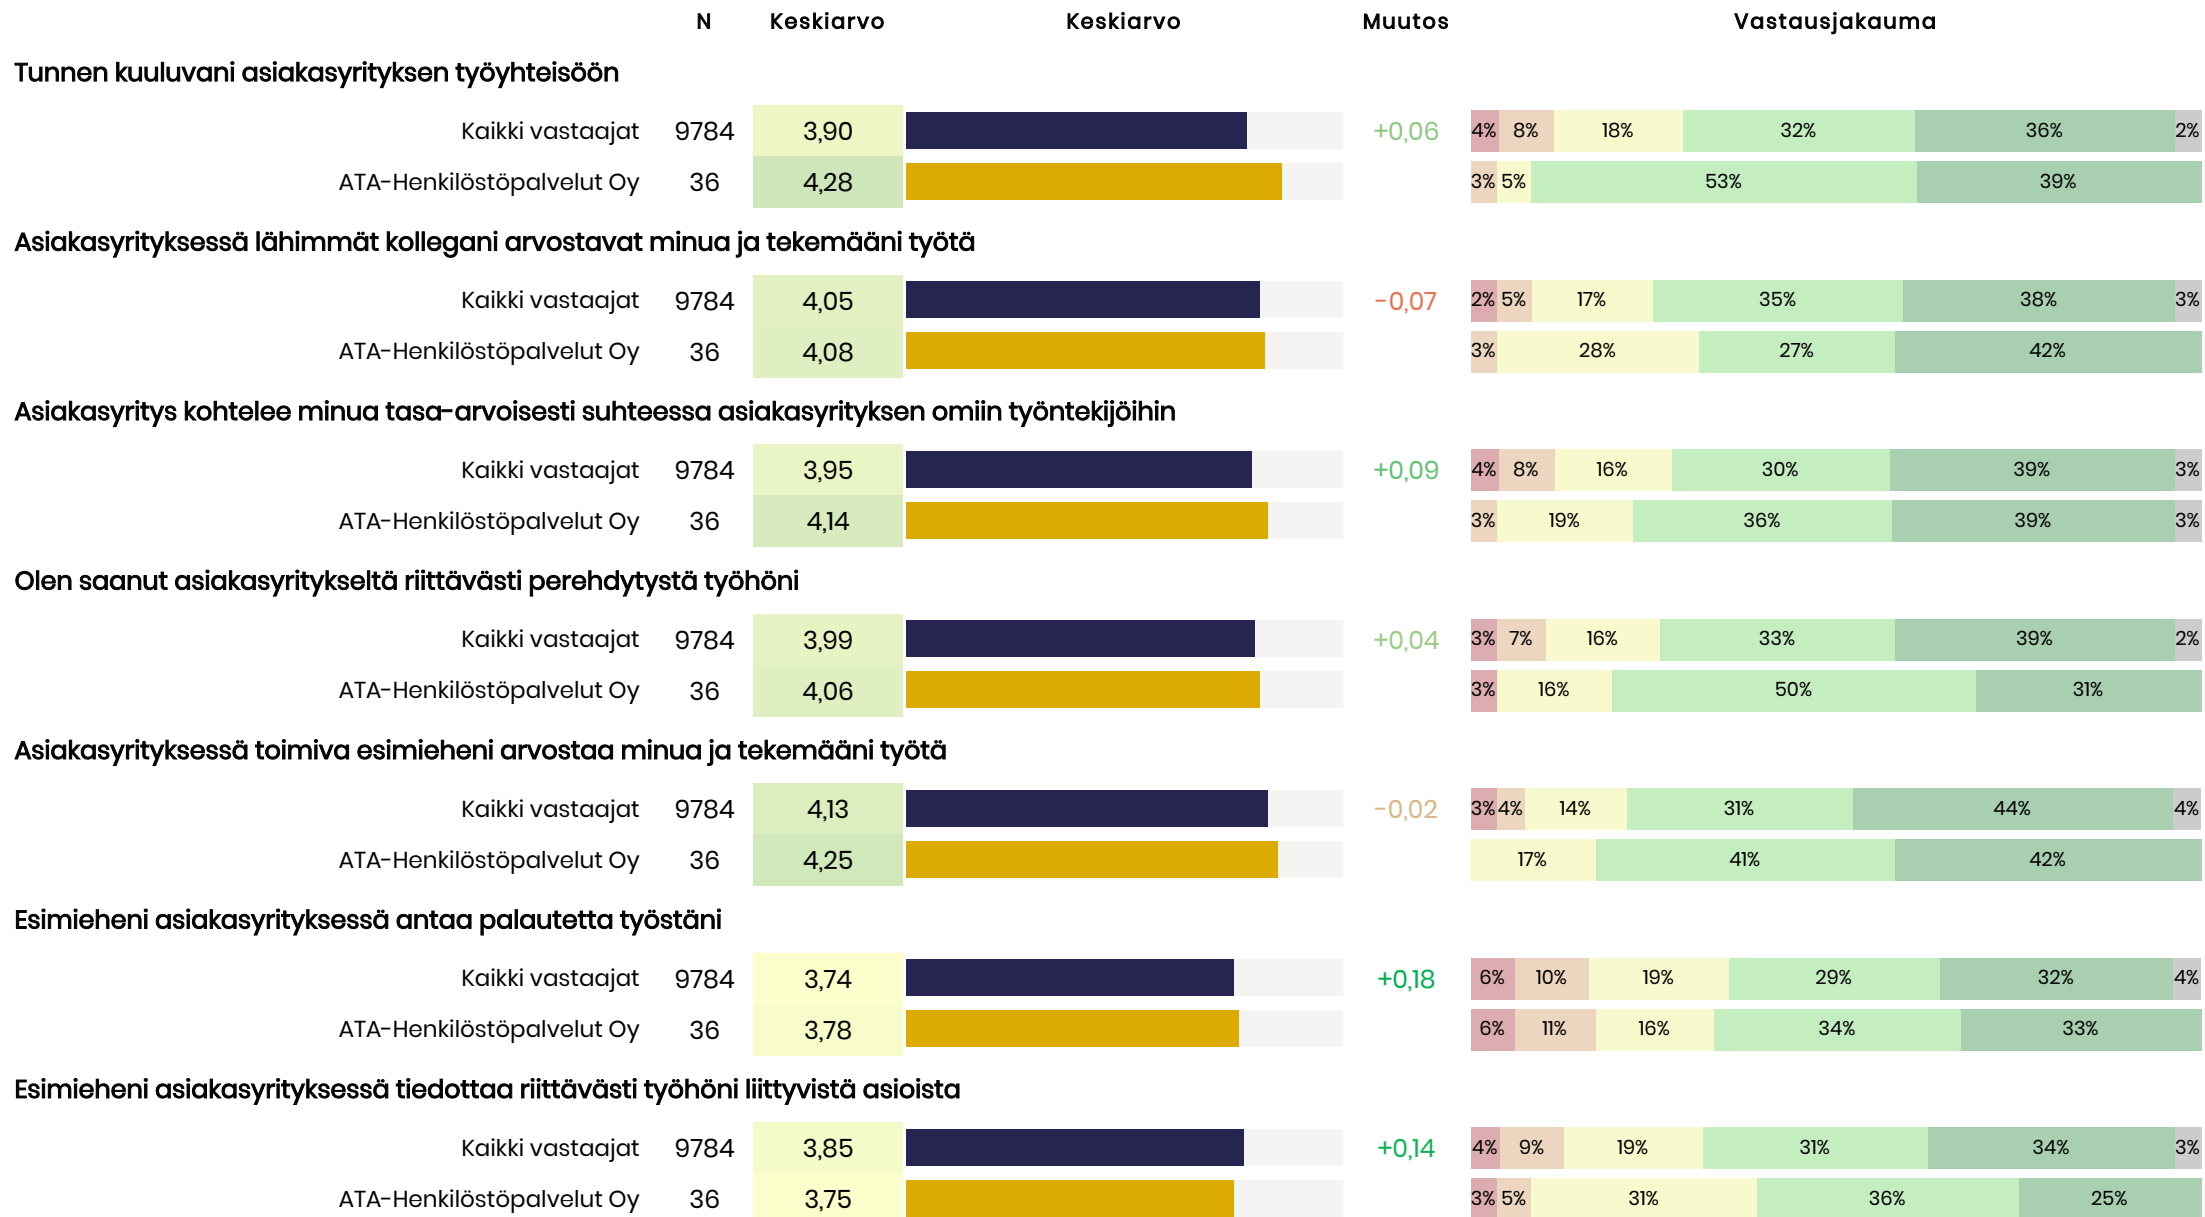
| | N | Keskiarvo | Keskiarvo | Muutos | Vastausjakauma |
|---|---|---|---|---|---|
| **Tunnen kuuluvani asiakasyrityksen työyhteisöön** | | | | | |
| Kaikki vastaajat | 9784 | 3,90 | | +0,06 | 4% 8% 18% 32% 36% 2% |
| ATA-Henkilöstöpalvelut Oy | 36 | 4,28 | | | 3% 5% 53% 39% |
| **Asiakasyrityksessä lähimmät kollegani arvostavat minua ja tekemääni työtä** | | | | | |
| Kaikki vastaajat | 9784 | 4,05 | | -0,07 | 2% 5% 17% 35% 38% 3% |
| ATA-Henkilöstöpalvelut Oy | 36 | 4,08 | | | 3% 28% 27% 42% |
| **Asiakasyritys kohtelee minua tasa-arvoisesti suhteessa asiakasyrityksen omiin työntekijöihin** | | | | | |
| Kaikki vastaajat | 9784 | 3,95 | | +0,09 | 4% 8% 16% 30% 39% 3% |
| ATA-Henkilöstöpalvelut Oy | 36 | 4,14 | | | 3% 19% 36% 39% 3% |
| **Olen saanut asiakasyritykseltä riittävästi perehdytystä työhöni** | | | | | |
| Kaikki vastaajat | 9784 | 3,99 | | +0,04 | 3% 7% 16% 33% 39% 2% |
| ATA-Henkilöstöpalvelut Oy | 36 | 4,06 | | | 3% 16% 50% 31% |
| **Asiakasyrityksessä toimiva esimieheni arvostaa minua ja tekemääni työtä** | | | | | |
| Kaikki vastaajat | 9784 | 4,13 | | -0,02 | 3% 4% 14% 31% 44% 4% |
| ATA-Henkilöstöpalvelut Oy | 36 | 4,25 | | | 17% 41% 42% |
| **Esimieheni asiakasyrityksessä antaa palautetta työstäni** | | | | | |
| Kaikki vastaajat | 9784 | 3,74 | | +0,18 | 6% 10% 19% 29% 32% 4% |
| ATA-Henkilöstöpalvelut Oy | 36 | 3,78 | | | 6% 11% 16% 34% 33% |
| **Esimieheni asiakasyrityksessä tiedottaa riittävästi työhöni liittyvistä asioista** | | | | | |
| Kaikki vastaajat | 9784 | 3,85 | | +0,14 | 4% 9% 19% 31% 34% 3% |
| ATA-Henkilöstöpalvelut Oy | 36 | 3,75 | | | 3% 5% 31% 36% 25% |